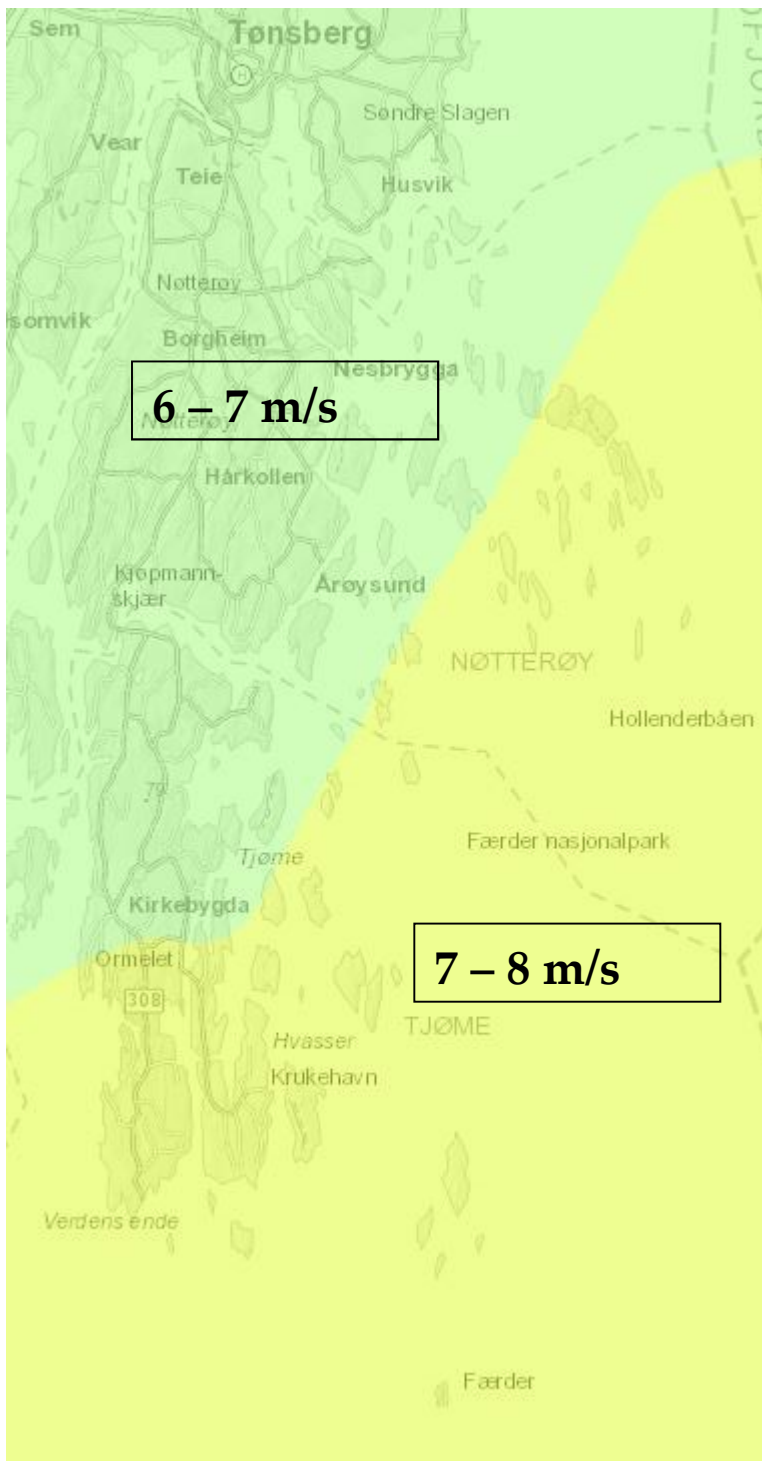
Sem
Tønsberg
Søndre Slagen
Vear
Teie
Husvik
Nøtterøy
somvik
Borgheim
Nesbrygga
6 – 7 m/s
Nøtterøy
Hårkollen
Kjøpmannskjær
Årøysund
NØTTERØY
Hollenderbåen
79
Færder nasjonalpark
Tjøme
Kirkebygda
Ormelet
7 – 8 m/s
308
TJØME
Hvasser
Krukehavn
Verdens ende
Færder